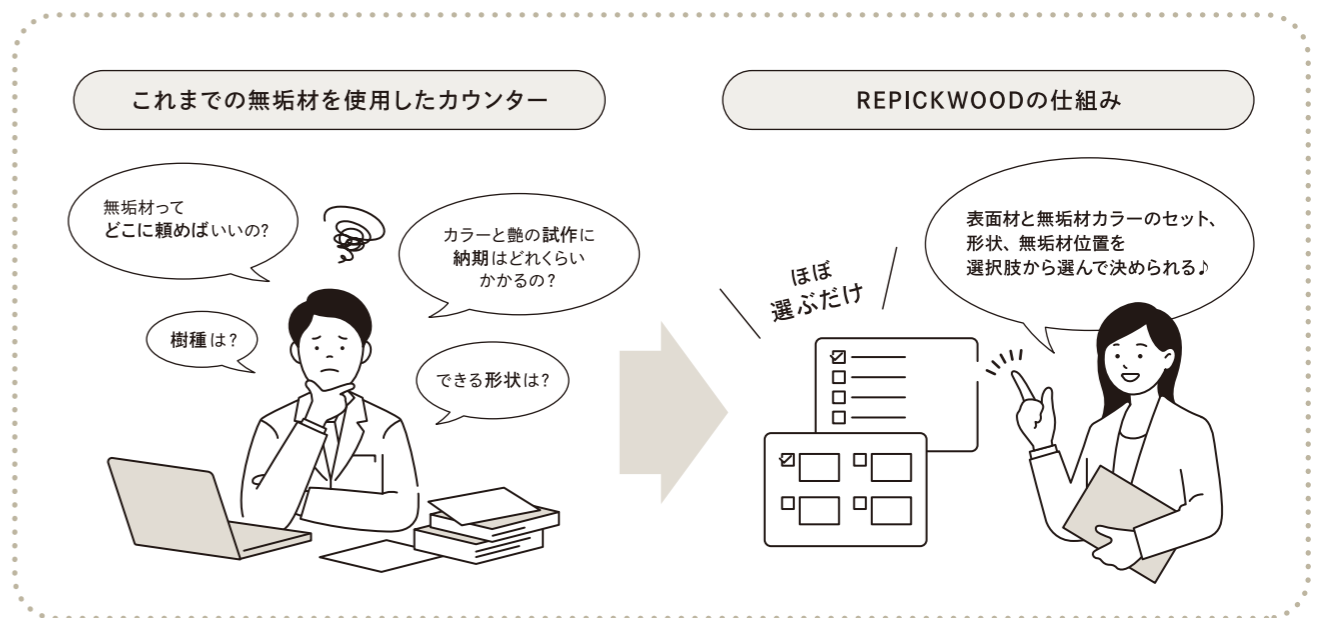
これまでの無垢材を使用したカウンター

無垢材って
どこに頼めばいいの?

カラーと艶の試作に
納期はどれくらい
かかるの?

樹種は?

できる形状は?

REPICKWOODの仕組み

ほぼ
選ぶだけ

表面材と無垢材カラーのセット、
形状、無垢材位置を
選択肢から選んで決められる♪